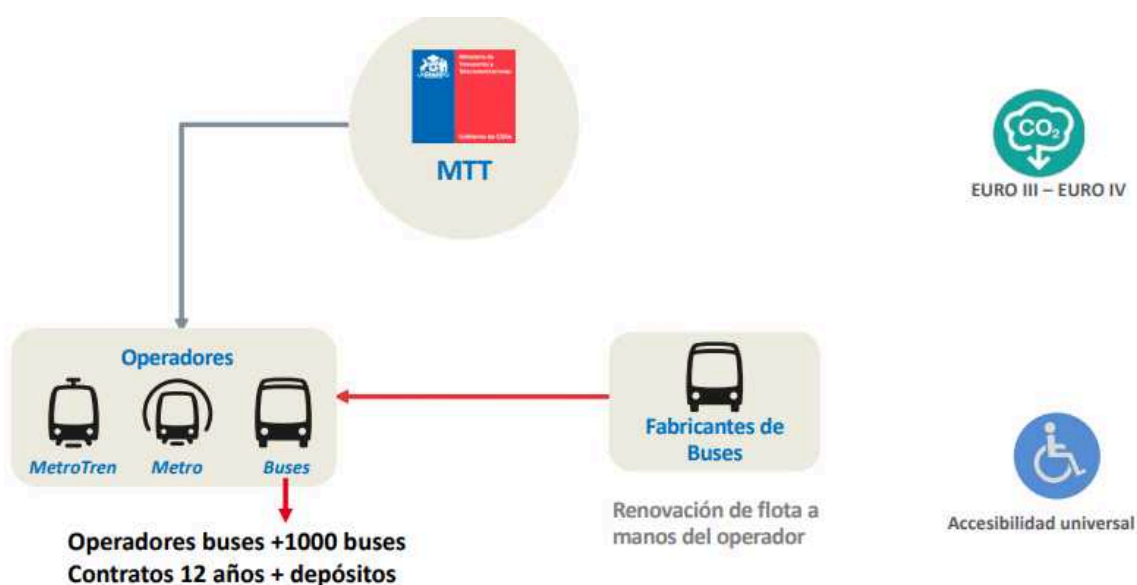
Ministerio de Transportes y Telecomunicaciones

Gobierno de Chile

MTT

$CO_2$

EURO III – EURO IV

Operadores

MetroTren Metro Buses

Fabricantes de Buses

Renovación de flota a manos del operador

Accesibilidad universal

Operadores buses +1000 buses
Contratos 12 años + depósitos